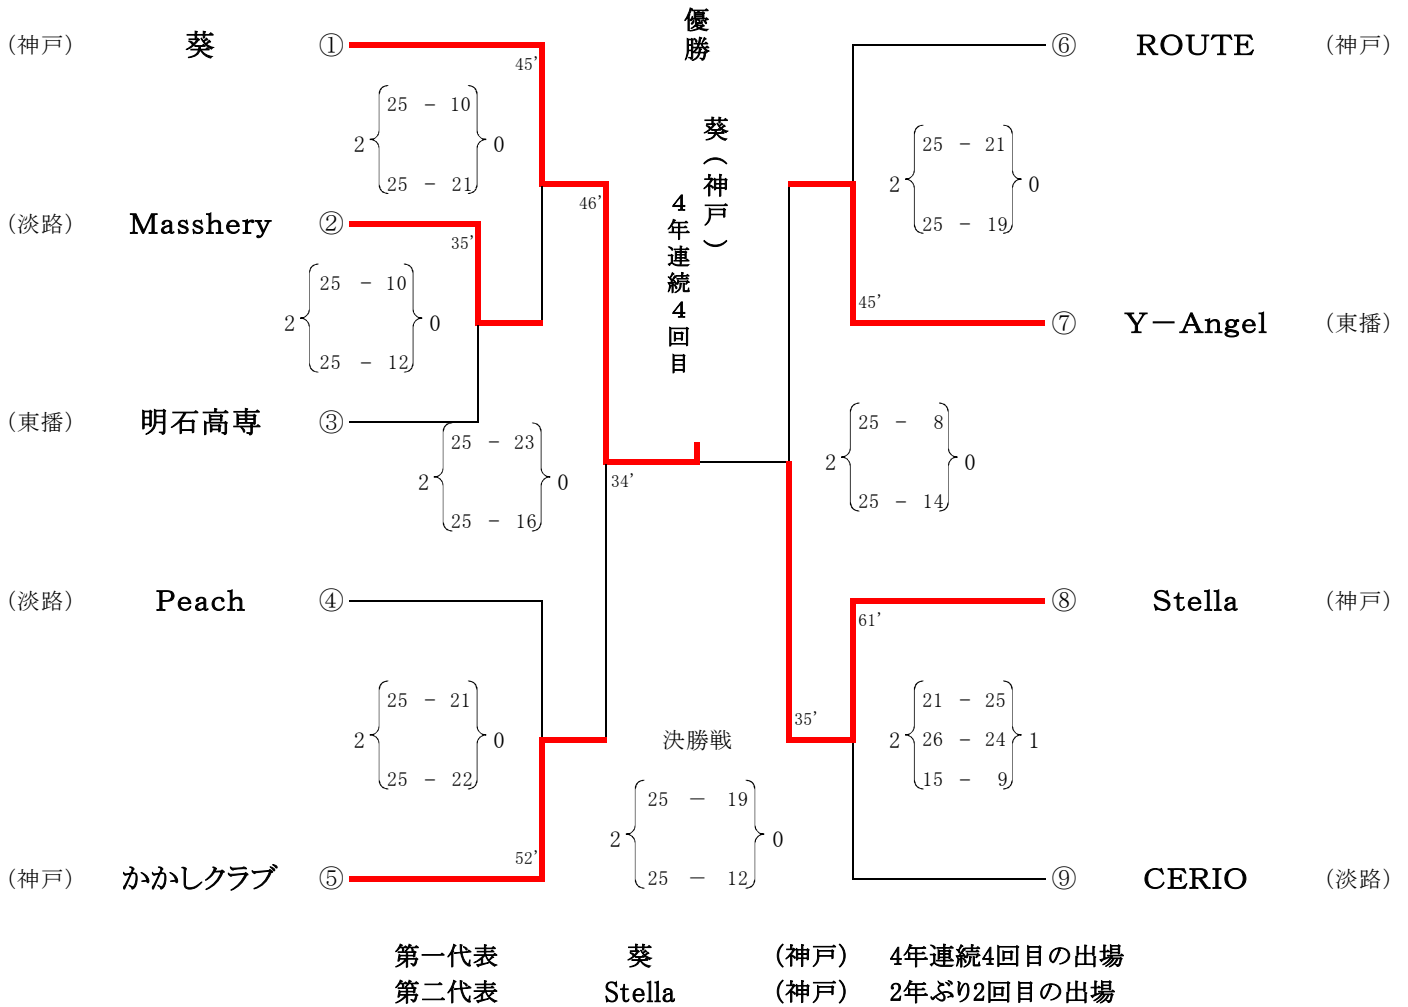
（神戸） 葵 ①
（淡路） Masshery ②
（東播） 明石高専 ③
（淡路） Peach ④
（神戸） かかしクラブ ⑤

45’
2 25 － 10 / 25 － 21 0
35’
2 25 － 10 / 25 － 12 0
46’
2 25 － 23 / 25 － 16 0
34’
2 25 － 21 / 25 － 22 0
52’

優勝

葵（神戸）

4年連続4回目

決勝戦
2 25 － 19 / 25 － 12 0

⑥ ROUTE （神戸）
⑦ Y－Angel （東播）
⑧ Stella （神戸）
⑨ CERIO （淡路）

2 25 － 21 / 25 － 19 0
45’
2 25 － 8 / 25 － 14 0
61’
35’
2 21 － 25 / 26 － 24 / 15 － 9 1

第一代表 葵 （神戸） 4年連続4回目の出場
第二代表 Stella （神戸） 2年ぶり2回目の出場